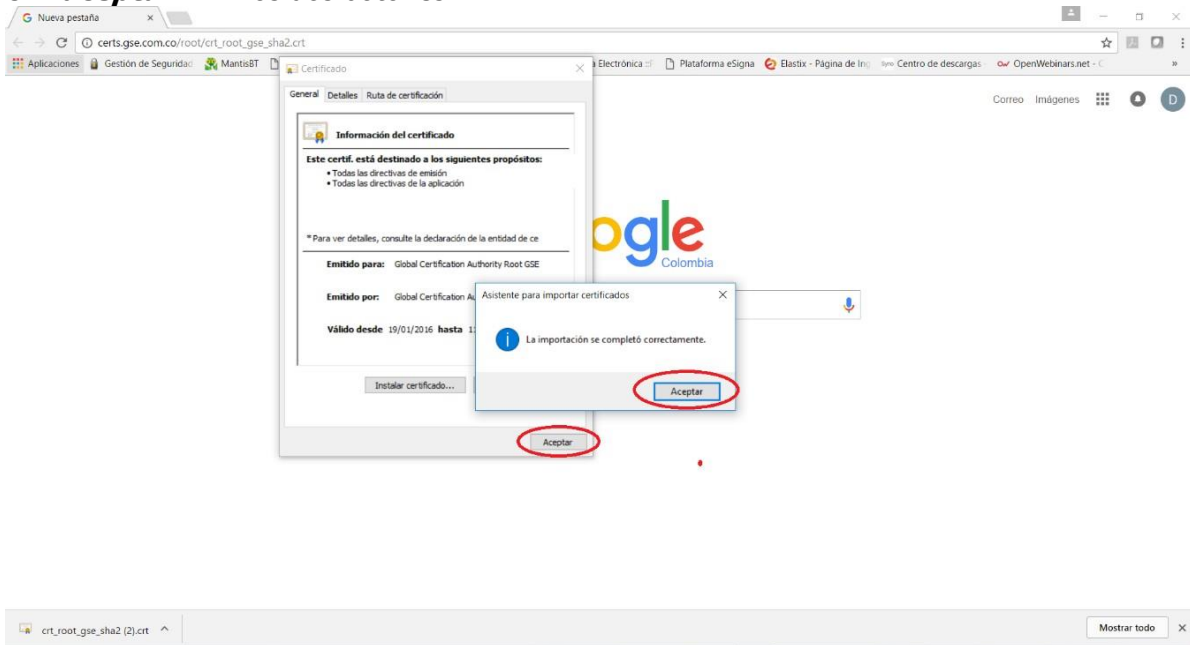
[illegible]

Nueva pestaña

certs.gse.com.co/root/crt_root_gse_sha2.crt

Aplicaciones Gestión de Seguridad MantisBT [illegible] Electrónica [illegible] Plataforma eSigna Elastix - Página de Ing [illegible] Centro de descargas OpenWebinars.net - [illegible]

Correo Imágenes D

Certificado

General Detalles Ruta de certificación

Información del certificado

Este certif. está destinado a los siguientes propósitos:
• Todas las directivas de emisión
• Todas las directivas de la aplicación

* Para ver detalles, consulte la declaración de la entidad de ce

Emitido para: Global Certification Authority Root GSE

Emitido por: Global Certification Au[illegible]

Válido desde 19/01/2016 hasta 1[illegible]

Instalar certificado...

Aceptar

ogle
Colombia

Asistente para importar certificados

La importación se completó correctamente.

Aceptar

crt_root_gse_sha2 (2).crt

Mostrar todo